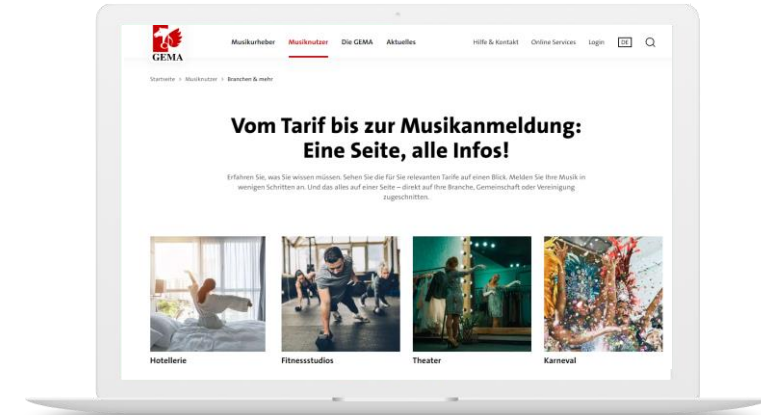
GEMA

Musikurheber Musiknutzer Die GEMA Aktuelles

Hilfe & Kontakt Online Services Login DE

Startseite > Musiknutzer > Branchen & mehr

Vom Tarif bis zur Musikanmeldung: Eine Seite, alle Infos!

Erfahren Sie, was Sie wissen müssen. Sehen Sie die für Sie relevanten Tarife auf einen Blick. Melden Sie Ihre Musik in wenigen Schritten an. Und das alles auf einer Seite – direkt auf Ihre Branche, Gemeinschaft oder Vereinigung zugeschnitten.

Hotellerie

Fitnessstudios

Theater

Karneval